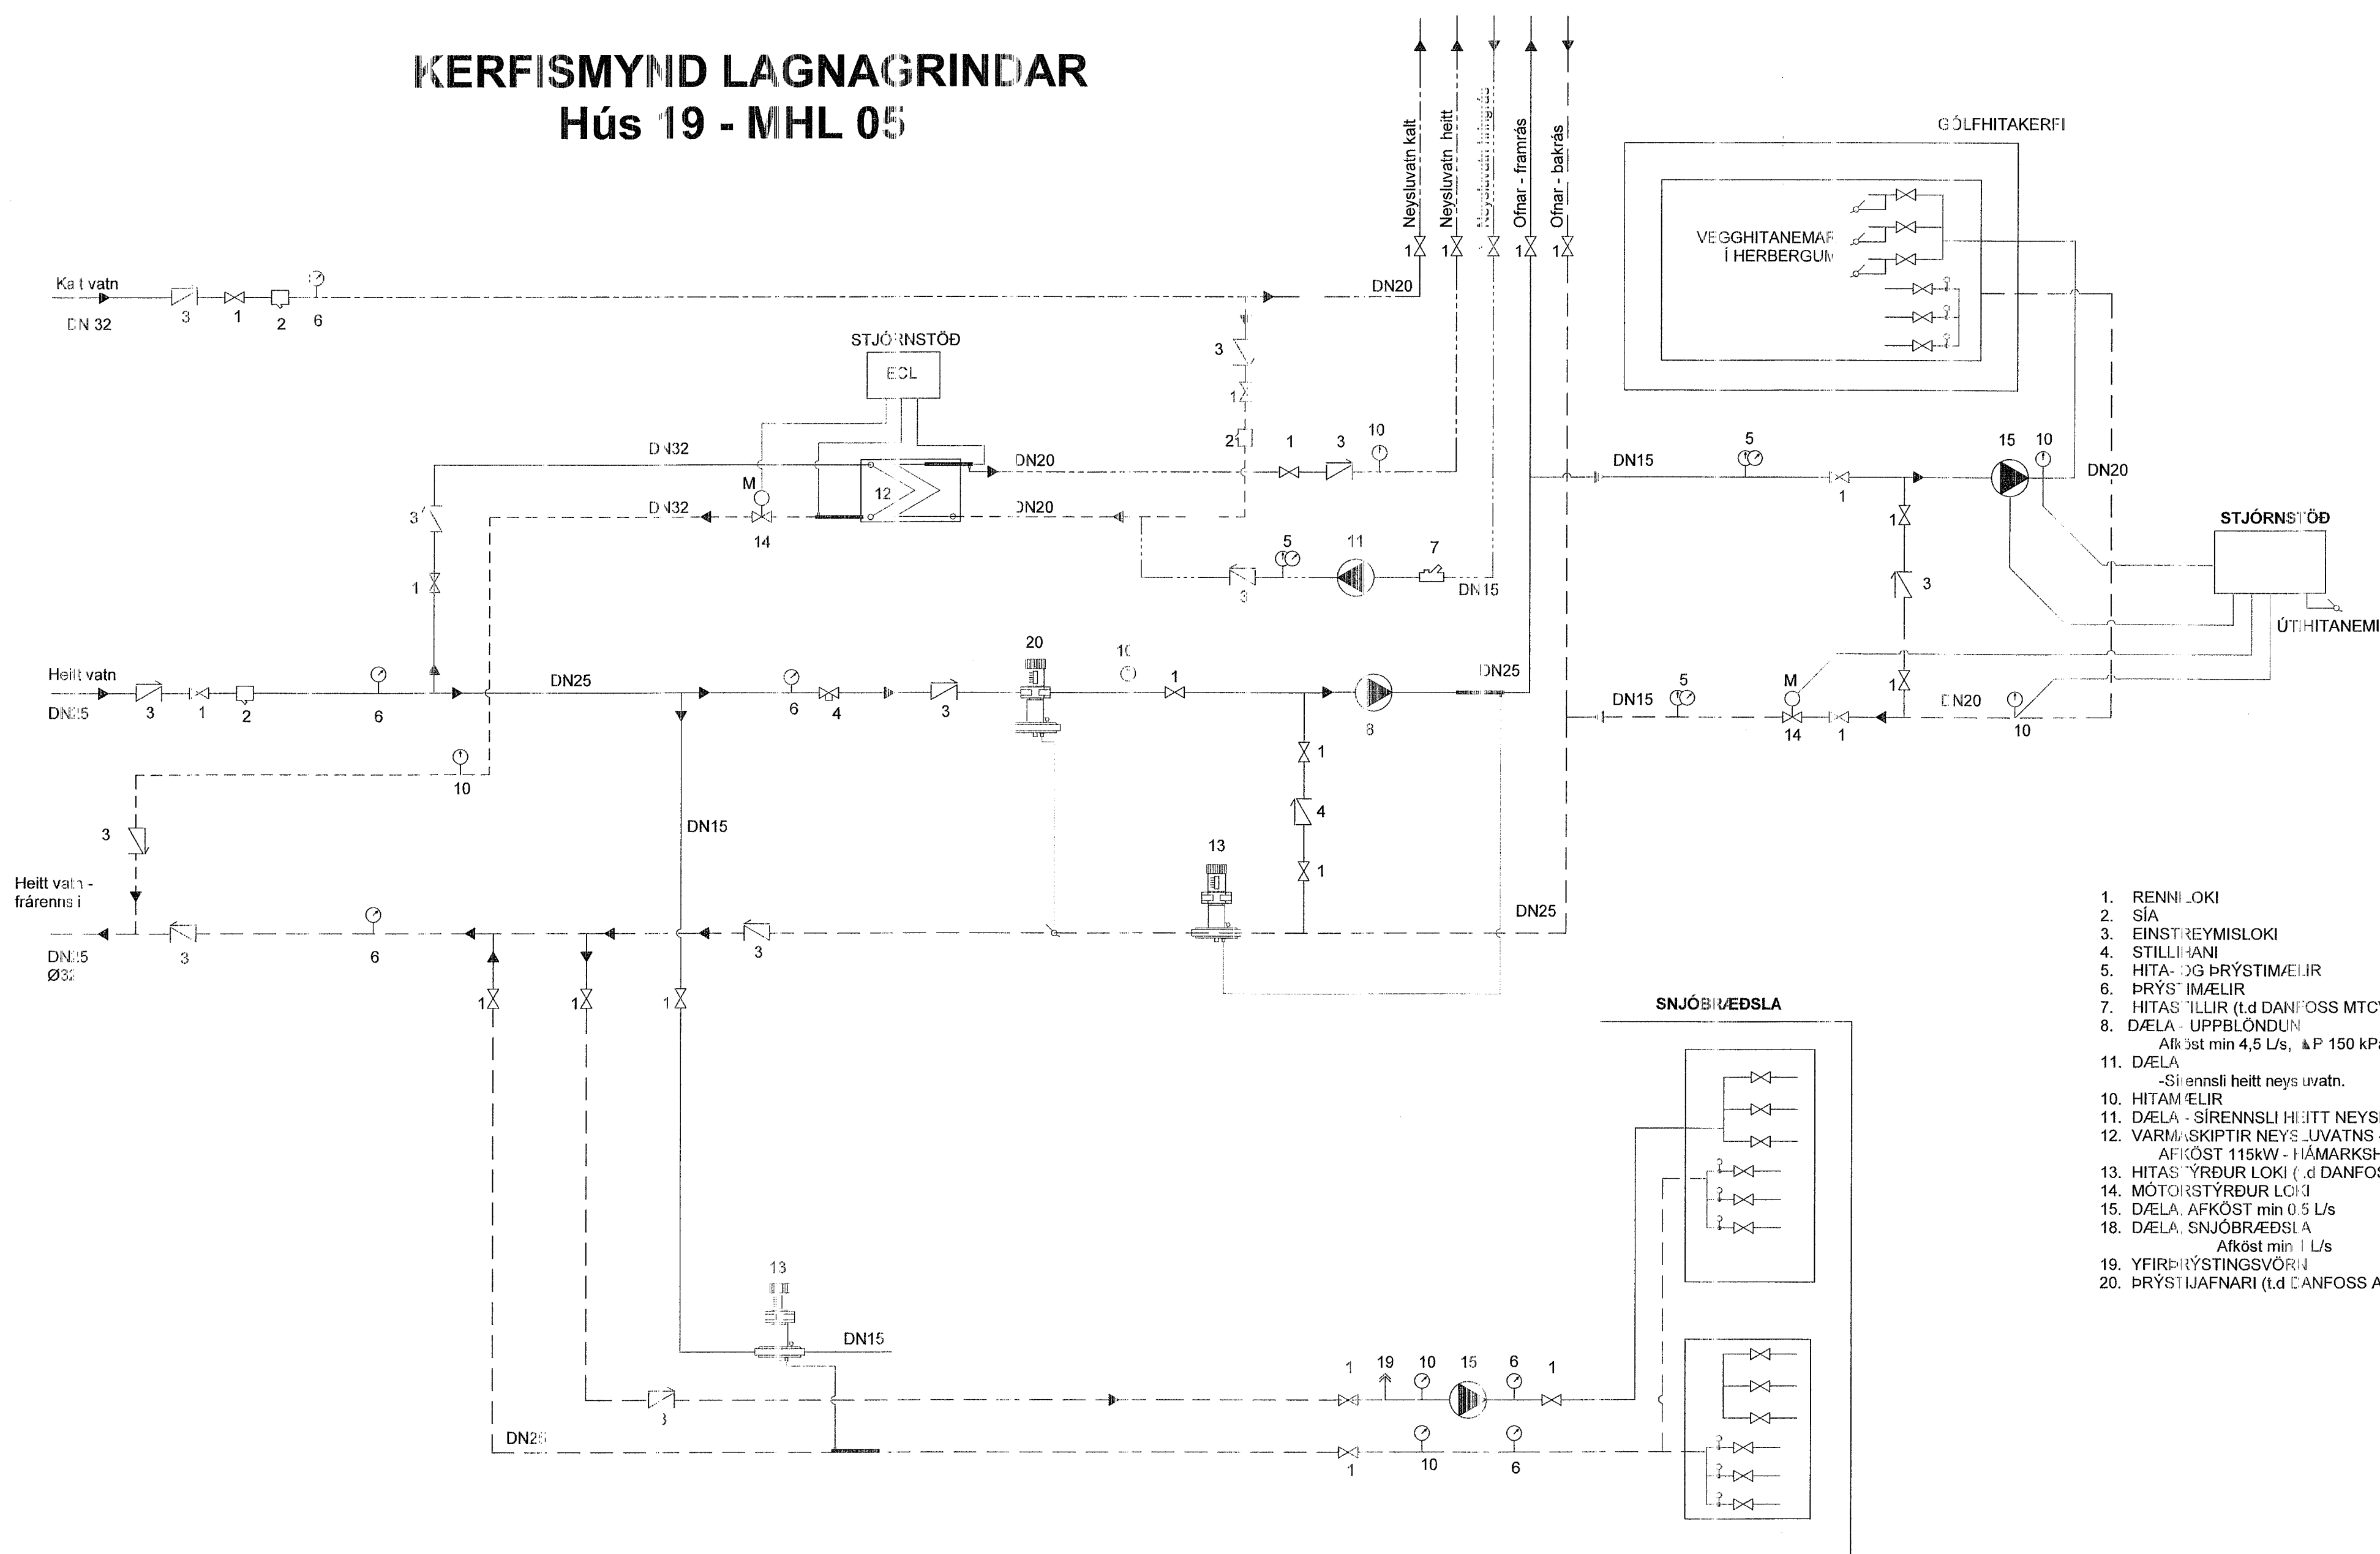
KERFISMYND LAGNAGRINDAR
Hús 19 - MHL 05

Neysluvatn kalt
Neysluvatn heitt
Neysluvatn hringrás
Ofnar - framrás
Ofnar - bakrás

GÓLFHITAKERFI
VEGGHITANEMAR Í HERBERGUM

Kalt vatn
DN 32
3 1 2 6
DN20
STJÓRNSTÖÐ
ECL
3
1
2
1 3 10
DN32
DN20
M
12
DN32
DN20
14
5 11 7
3
DN15
3
1
DN15
5
1
15 10
DN20
1
3
STJÓRNSTÖÐ
ÚTIHITANEMI
Heitt vatn
DN25
3 1 2 6
DN25
20
10
1
6 4 3
8
DN25
M
1
DN15 5
14 1
DN20
10
10
3
DN15
1
4
1
13
Heitt vatn - frárennsli
DN25
Ø32
3 6 3
DN25
1 1 1

SNJÓBRÆÐSLA
13
DN15
1 19 10 15 6 1
3
DN25
1 10 6

1. RENNILOKI
2. SÍA
3. EINSTREYMISLOKI
4. STILLIHANI
5. HITA- OG ÞRÝSTIMÆLIR
6. ÞRÝSTIMÆLIR
7. HITASTILLIR (t.d DANFOSS MTC
8. DÆLA - UPPBLÖNDUN
Afköst min 4,5 L/s, ΔP 150 kPa
11. DÆLA
-Sírennsli heitt neysluvatn.
10. HITAMÆLIR
11. DÆLA - SÍRENNSLI HEITT NEYS
12. VARMASKIPTIR NEYSLUVATNS
AFKÖST 115kW - HÁMARKSH
13. HITASTÝRÐUR LOKI (t.d DANFOS
14. MÓTORSTÝRÐUR LOKI
15. DÆLA, AFKÖST min 0.5 L/s
18. DÆLA, SNJÓBRÆÐSLA
Afköst min 1 L/s
19. YFIRÞRÝSTINGSVÖRN
20. ÞRÝSTIJAFNARI (t.d DANFOSS A